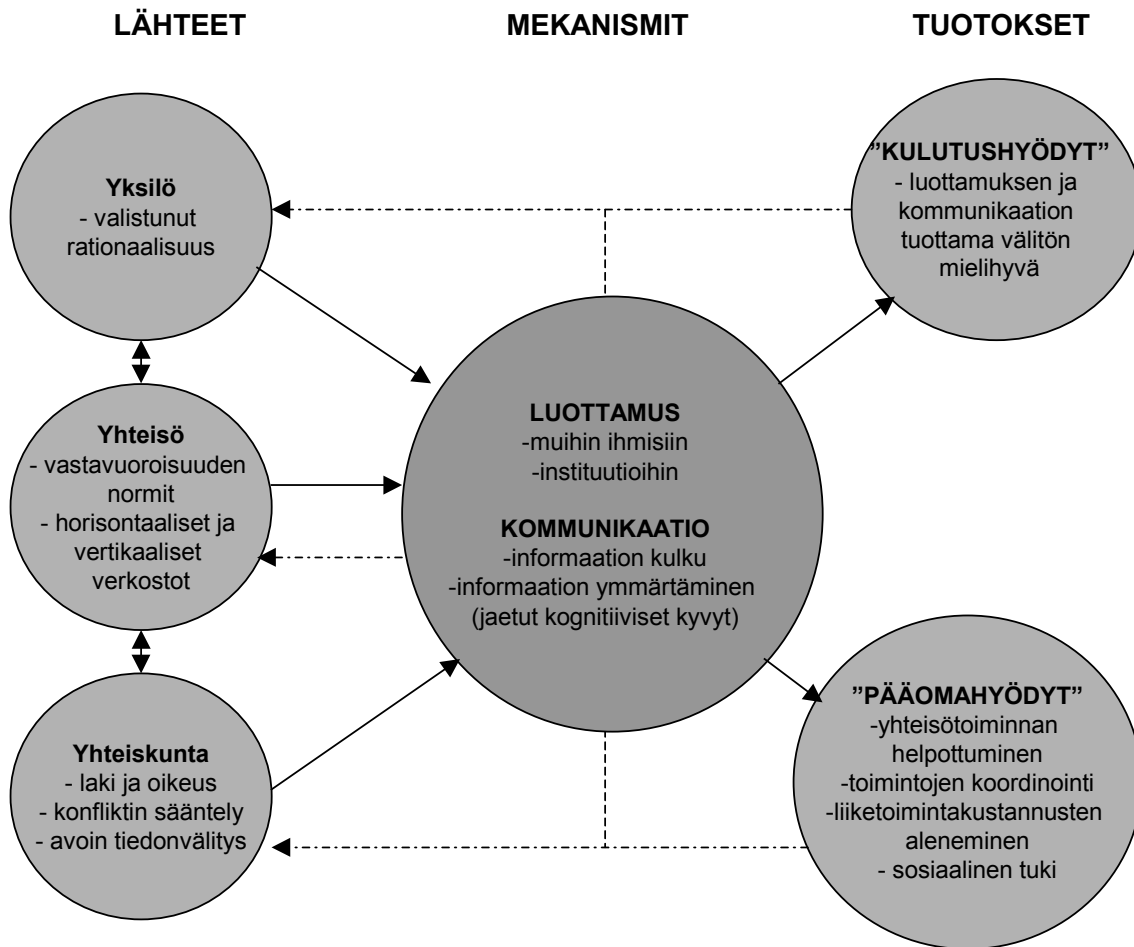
LÄHTEET

MEKANISMIT

TUOTOKSET

Yksilö
- valistunut rationaalisuus

Yhteisö
- vastavuoroisuuden normit
- horisontaaliset ja vertikaaliset verkostot

Yhteiskunta
- laki ja oikeus
- konfliktin sääntely
- avoin tiedonvälitys

LUOTTAMUS
-muihin ihmisiin
-instituutioihin

KOMMUNIKAATIO
-informaation kulku
-informaation ymmärtäminen
(jaetut kognitiiviset kyvyt)

"KULUTUSHYÖDYT"
- luottamuksen ja kommunikaation tuottama välitön mielihyvä

"PÄÄOMAHYÖDYT"
-yhteisötoiminnan helpottuminen
-toimintojen koordinointi
-liiketoimintakustannusten aleneminen
- sosiaalinen tuki